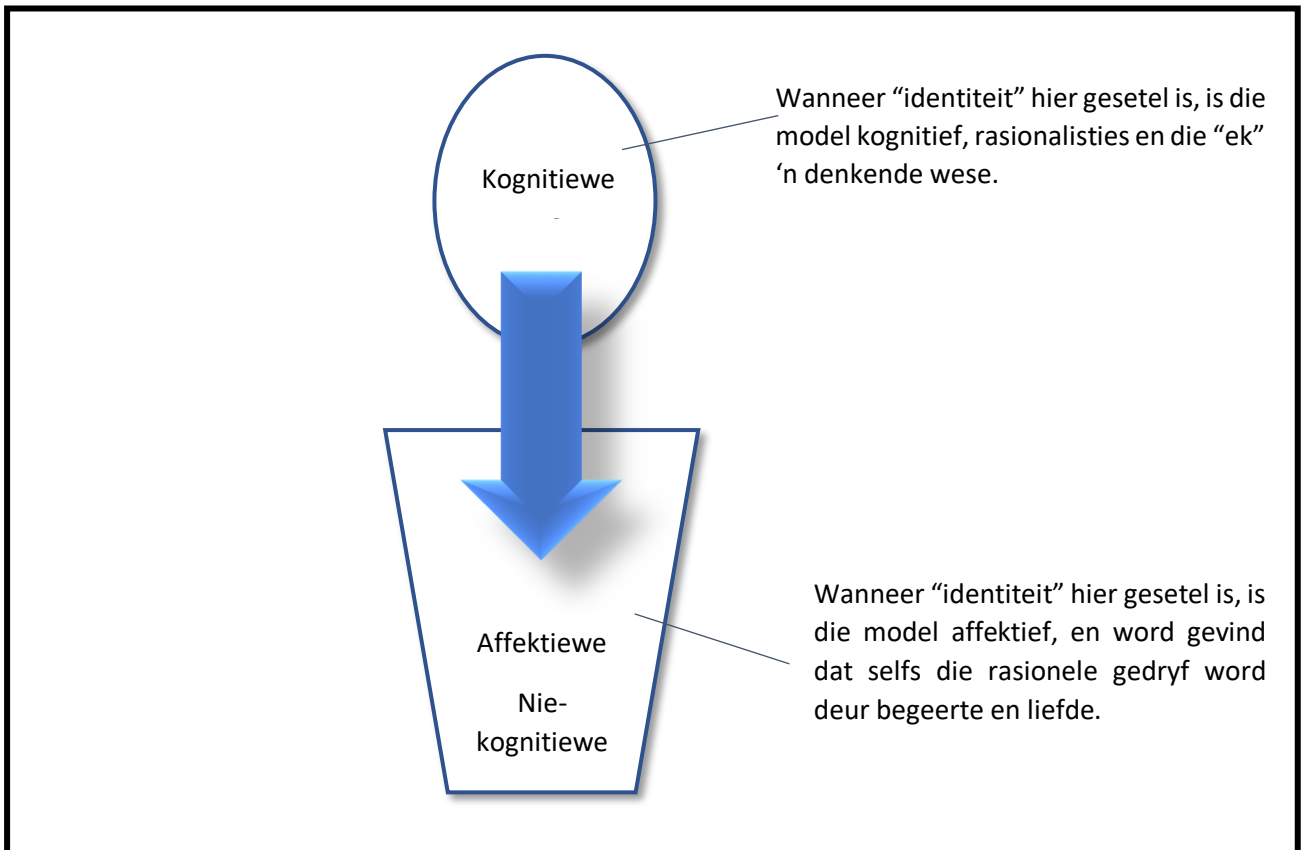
Kognitiewe

Wanneer “identiteit” hier gesetel is, is die model kognitief, rasionalisties en die “ek” ‘n denkende wese.

Affektiewe

Nie-kognitiewe

Wanneer “identiteit” hier gesetel is, is die model affektief, en word gevind dat selfs die rasionele gedryf word deur begeerte en liefde.